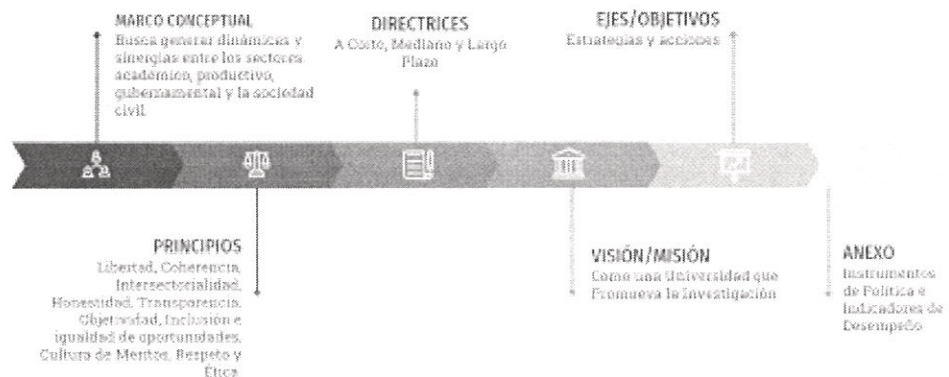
MARCO CONCEPTUAL
Busca generar dinámicas y sinergias entre los sectores académico, productivo, gubernamental y la sociedad civil.

DIRECTRICES
A Corto, Mediano y Largo Plazo

EJES/OBJETIVOS
Estrategias y acciones

PRINCIPIOS
Libertad, Coherencia, Intersectorialidad, Honestidad, Transparencia, Objetividad, Inclusión e igualdad de oportunidades, Cultura de Meritos, Respeto y Ética

VISIÓN/MISIÓN
Como una Universidad que Promueva la Investigación

ANEXO
Instrumentos de Política e Indicadores de Desempeño